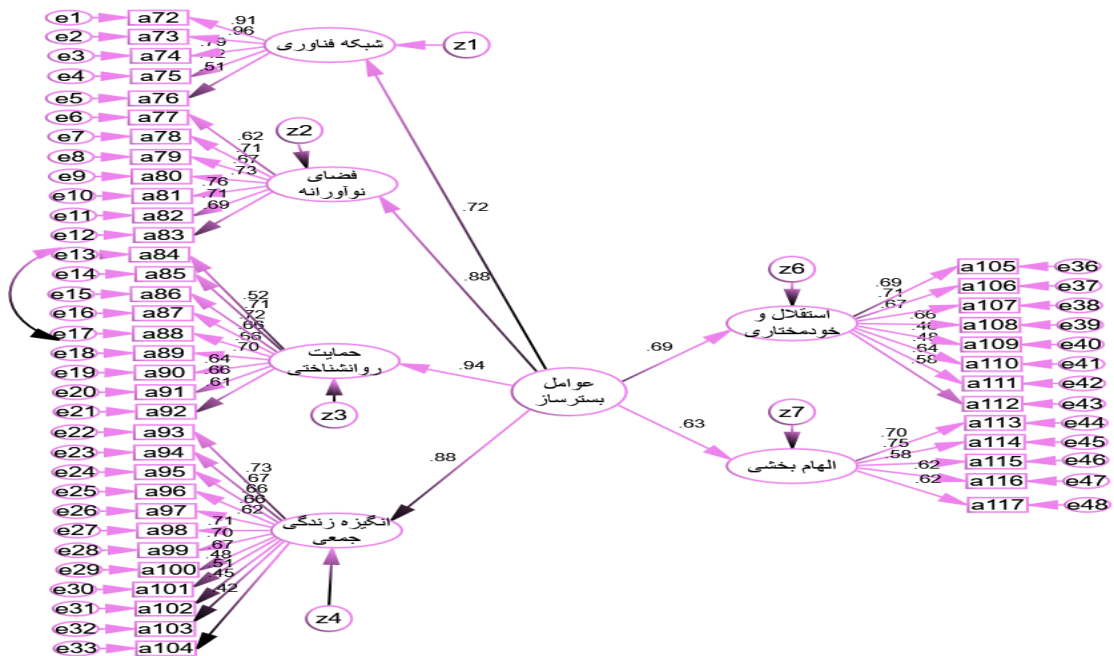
e1 a72
e2 a73
e3 a74
e4 a75
e5 a76
e6 a77
e7 a78
e8 a79
e9 a80
e10 a81
e11 a82
e12 a83
e13 a84
e14 a85
e15 a86
e16 a87
e17 a88
e18 a89
e19 a90
e20 a91
e21 a92
e22 a93
e23 a94
e24 a95
e25 a96
e26 a97
e27 a98
e28 a99
e29 a100
e30 a101
e31 a102
e32 a103
e33 a104

.91 .96 .79 .82 .51
شبکه فناوری
z1

z2
.62 .71 .67 .73 .76 .71 .69
فضای نوآورانه

.52 .71 .72 .66 .56 .70 .64 .66 .61
حمایت روانشناختی
z3

.73 .67 .66 .66 .62 .71 .70 .67 .48 .51 .45 .42
انگیزه زندگی جمعی
z4

.72
.88
.94
.88
عوامل بسترساز
.69
.63

z6
استقلال و خودمختاری
.69 .71 .67 .66 .48 .48 .64 .58
a105 e36
a106 e37
a107 e38
a108 e39
a109 e40
a110 e41
a111 e42
a112 e43

z7
الهام بخشی
.70 .75 .58 .62 .62
a113 e44
a114 e45
a115 e46
a116 e47
a117 e48